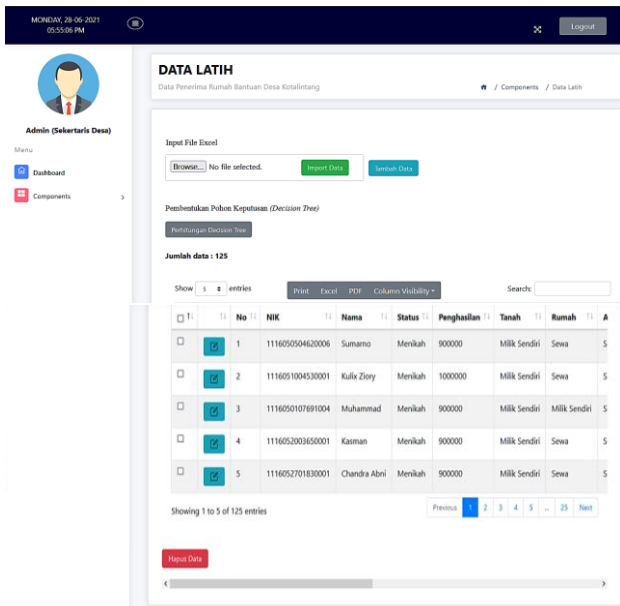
MONDAY, 28-06-2021
05:55:06 PM

Logout

Admin (Sekertaris Desa)

Menu

Dashboard

Components

DATA LATIH

Data Penerima Rumah Bantuan Desa Kotalintang

/ Components / Data Latih

Input File Excel

Browse... No file selected.

Import Data

Tambah Data

Pembentukan Pohon Keputusan (Decision Tree)

Perhitungan Decision Tree

Jumlah data : 125

Show 5 entries

Print Excel PDF Column Visibility

Search:

| | | No | NIK | Nama | Status | Penghasilan | Tanah | Rumah | A |
|---|---|---|---|---|---|---|---|---|---|
| | | 1 | 1116050504620006 | Sumarno | Menikah | 900000 | Milik Sendiri | Sewa | S |
| | | 2 | 1116051004530001 | Kulix Ziory | Menikah | 1000000 | Milik Sendiri | Sewa | S |
| | | 3 | 1116050107691004 | Muhammad | Menikah | 900000 | Milik Sendiri | Milik Sendiri | S |
| | | 4 | 1116052003650001 | Kasman | Menikah | 900000 | Milik Sendiri | Sewa | S |
| | | 5 | 1116052701830001 | Chandra Abni | Menikah | 900000 | Milik Sendiri | Sewa | S |

Showing 1 to 5 of 125 entries

Previous 1 2 3 4 5 ... 25 Next

Hapus Data